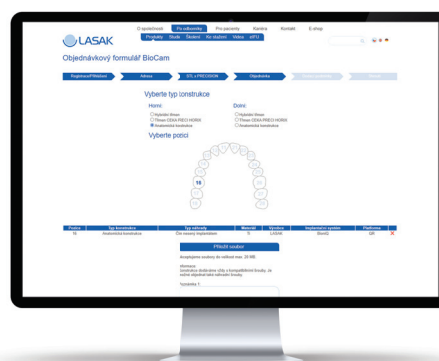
O společnosti Pro odborníky Pro pacienty Kariéra Kontakt E-shop

Produkty Studie Školení Ke stažení Video ePYS

LASAK

Objednávkový formulář BioCam

Registrace/Přihlášení Adresa STL z PRECISION Objednávka

Vyberte typ construkce

Horní

Hybridní těleso

Těleso CEKA PRECI HORIX

Anatomická konstrukce

Dolní

Hybridní těleso

Těleso CEKA PRECI HORIX

Anatomická konstrukce

Vyberte pozici

16

| Pozice | Typ konstrukce | Typ náhrady | Materiál | Výrobce | Implantační systém | Platforma |
|---|---|---|---|---|---|---|
| 16 | Anatomická konstrukce | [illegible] | Ti | LASAK | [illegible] | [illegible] |

Přiložit soubor

Akceptujeme soubory do velikosti max. 20 MB.

Poznámka 1: